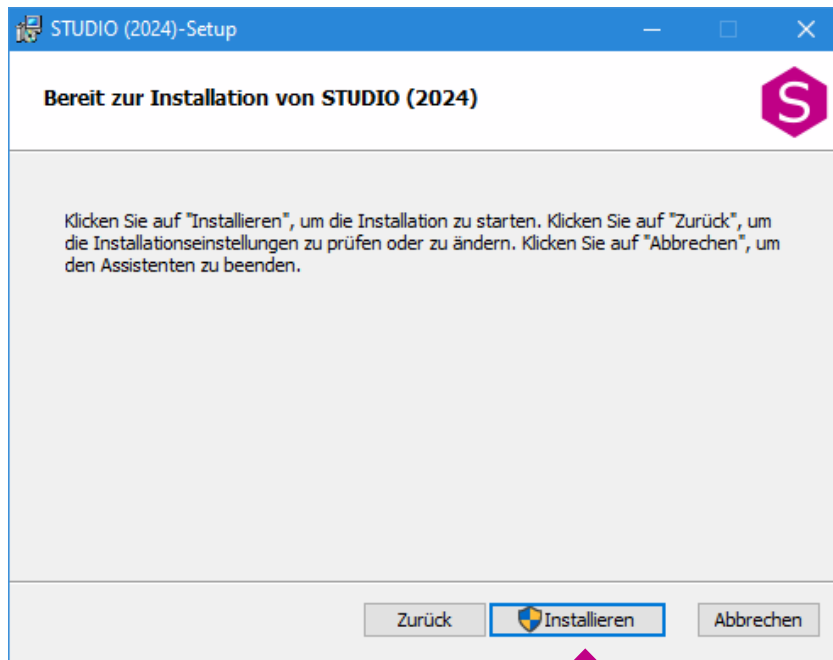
STUDIO (2024)-Setup

Bereit zur Installation von STUDIO (2024)

S

Klicken Sie auf "Installieren", um die Installation zu starten. Klicken Sie auf "Zurück", um die Installationseinstellungen zu prüfen oder zu ändern. Klicken Sie auf "Abbrechen", um den Assistenten zu beenden.

Zurück
Installieren
Abbrechen